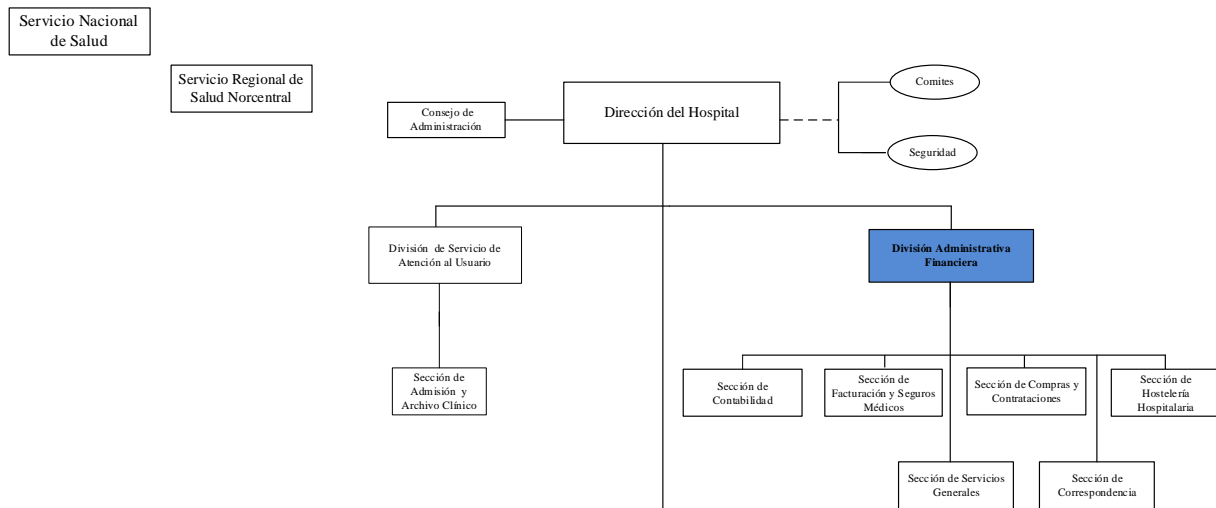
Servicio Nacional de Salud

Servicio Regional de Salud Norcentral

Consejo de Administración

Dirección del Hospital

Comites

Seguridad

División de Servicio de Atención al Usuario

División Administrativa Financiera

Sección de Admisión y Archivo Clínico

Sección de Contabilidad

Sección de Facturación y Seguros Médicos

Sección de Compras y Contrataciones

Sección de Hostelería Hospitalaria

Sección de Servicios Generales

Sección de Correspondencia